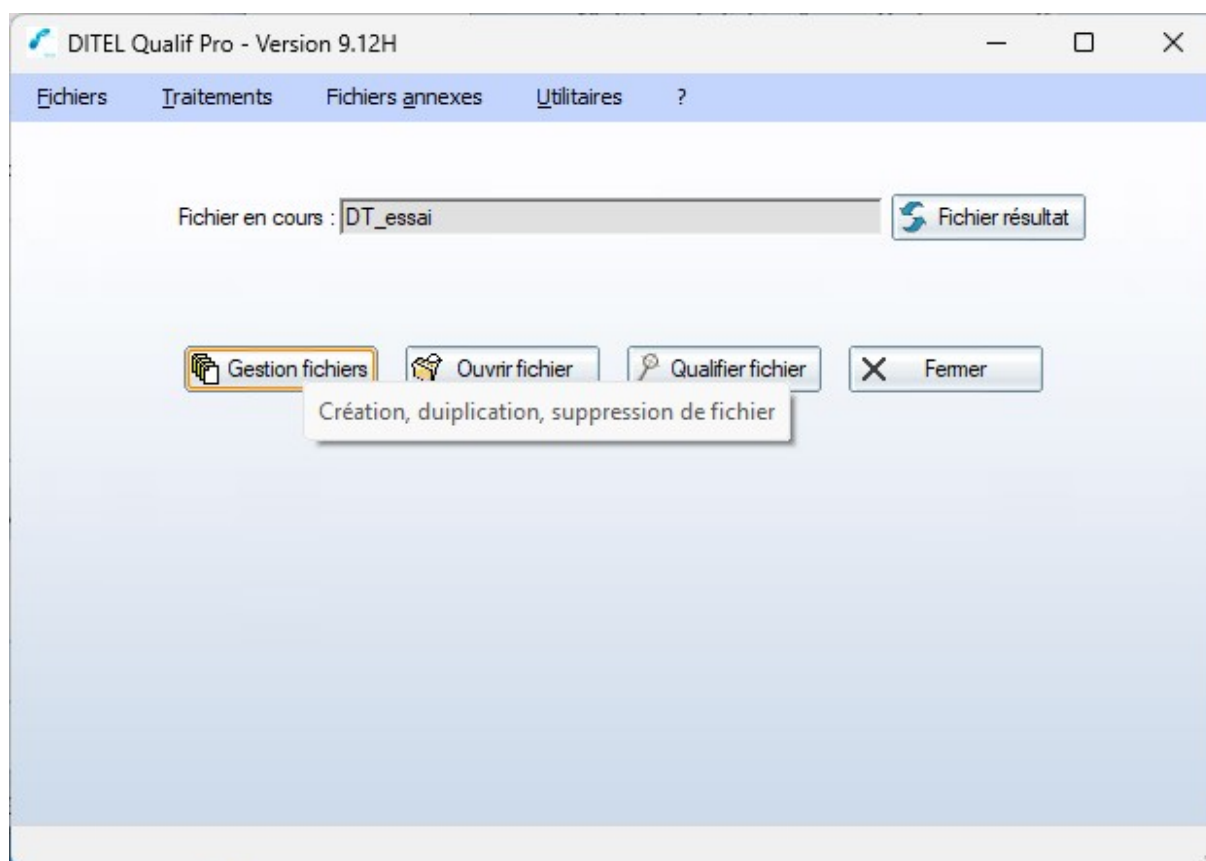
DITEL Qualif Pro - Version 9.12H

Fichiers Traitements Fichiers annexes Utilitaires ?

Fichier en cours : DT_essai

Fichier résultat

Gestion fichiers Ouvrir fichier Qualifier fichier Fermer

Création, duiplication, suppression de fichier